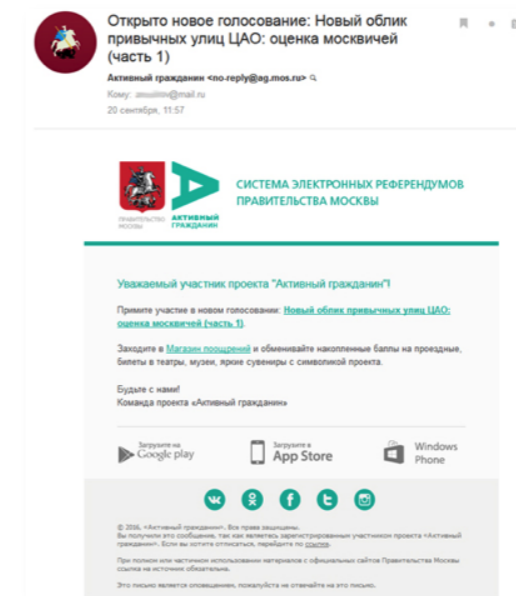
Открыто новое голосование: Новый облик привычных улиц ЦАО: оценка москвичей (часть 1)

Активный гражданин <no-reply@ag.mos.ru>

Кому: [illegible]@mail.ru

20 сентября, 11:57

ПРАВИТЕЛЬСТВО МОСКВЫ

АКТИВНЫЙ ГРАЖДАНИН

СИСТЕМА ЭЛЕКТРОННЫХ РЕФЕРЕНДУМОВ ПРАВИТЕЛЬСТВА МОСКВЫ

Уважаемый участник проекта "Активный гражданин"!

Примите участие в новом голосовании: Новый облик привычных улиц ЦАО: оценка москвичей (часть 1).

Заходите в Магазин поощрений и обменивайте накопленные баллы на проездные, билеты в театры, музеи, яркие сувениры с символикой проекта.

Будьте с нами!
Команда проекта «Активный гражданин»

Загрузите на Google play

Загрузите в App Store

Windows Phone

© 2016, «Активный гражданин». Все права защищены.
Вы получили это сообщение, так как являетесь зарегистрированным участником проекта «Активный гражданин». Если вы хотите отписаться, перейдите по ссылке.

При полном или частичном использовании материалов с официальных сайтов Правительства Москвы ссылка на источник обязательна.

Это письмо является оповещением, пожалуйста не отвечайте на это письмо.